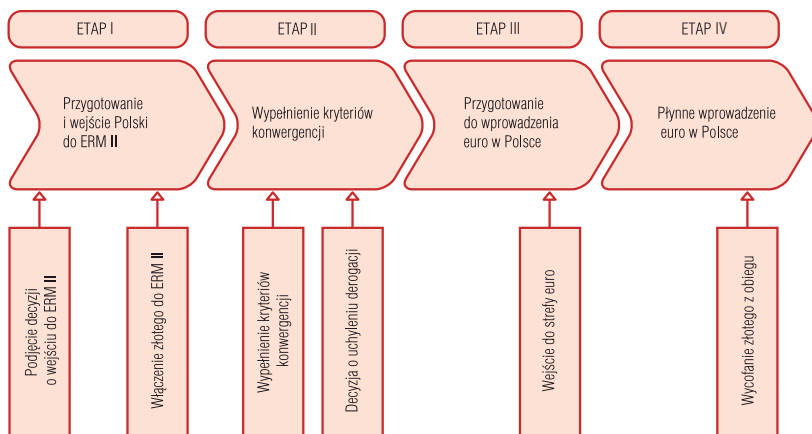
ETAP I

ETAP II

ETAP III

ETAP IV

Przygotowanie i wejście Polski do ERM II

Wypełnienie kryteriów konwergencji

Przygotowanie do wprowadzenia euro w Polsce

Płynne wprowadzenie euro w Polsce

Podjęcie decyzji o wejściu do ERM II

Włączenie złotego do ERM II

Wypełnienie kryteriów konwergencji

Decyzja o uchyleniu derogacji

Wejście do strefy euro

Wycofanie złotego z obiegu